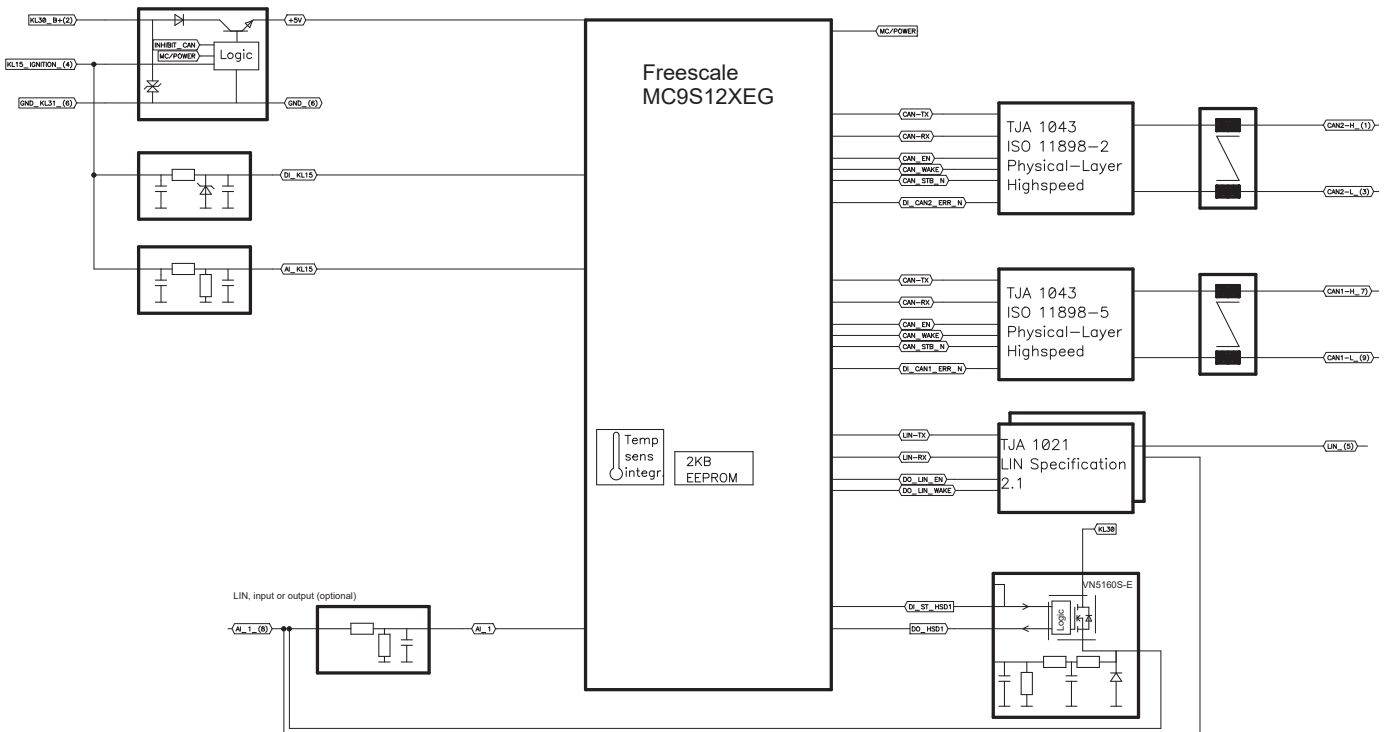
KL30_B+(2)
INHIBIT_CAN
MC/POWER
Logic
+5V
KL15_IGNITION_(4)
GND_KL31_(6)
GND_(6)
MC/POWER
Freescale
MC9S12XEG
CAN-TX
CAN-RX
CAN_EN
CAN_WAKE
CAN_STB_N
DI_CAN2_ERR_N
TJA 1043
ISO 11898-2
Physical-Layer
Highspeed
CAN2-H_(1)
CAN2-L_(3)
DI_KL15
AI_KL15
CAN-TX
CAN-RX
CAN_EN
CAN_WAKE
CAN_STB_N
DI_CAN1_ERR_N
TJA 1043
ISO 11898-5
Physical-Layer
Highspeed
CAN1-H_(7)
CAN1-L_(9)
Temp
sens
integr.
2KB
EEPROM
LIN-TX
LIN-RX
DO_LIN_EN
DO_LIN_WAKE
TJA 1021
LIN Specification
2.1
LIN_(5)
KL30
VN5160S-E
LIN, input or output (optional)
AI_1_(8)
AI_1
DI_ST_HSD1
DO_HSD1
Logic